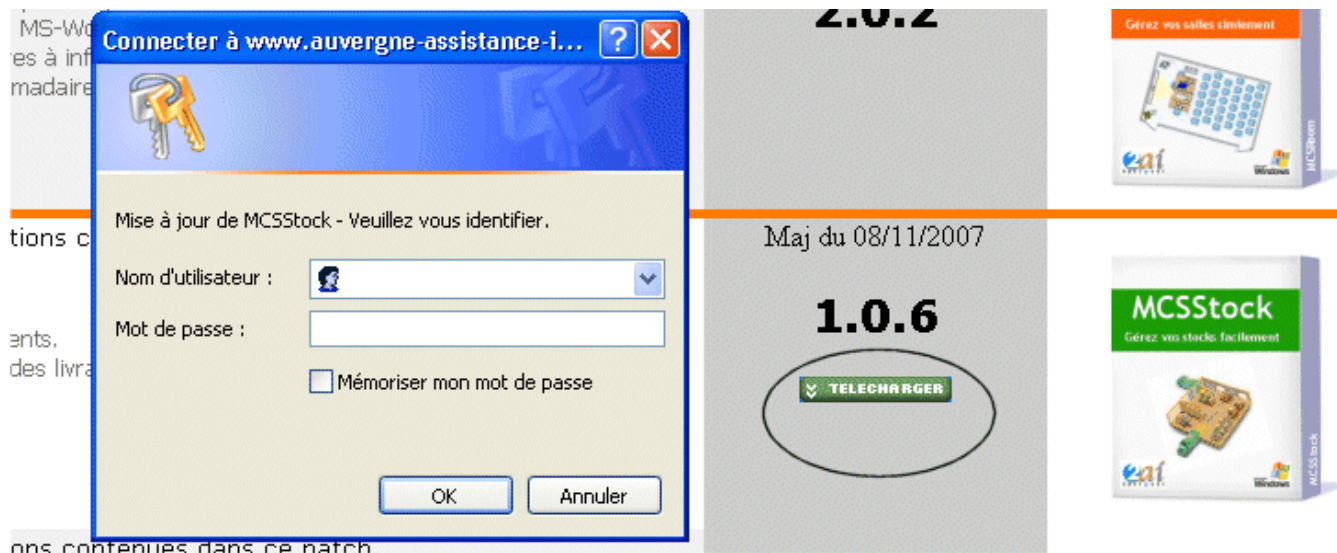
MS-Wo
res à inf
madaire

tions c

ents.
des livra

ons contenues dans ce patch

Connecter à www.auvergne-assistance-i...

Mise à jour de MCSStock - Veuillez vous identifier.

Nom d'utilisateur :

Mot de passe :

Mémoriser mon mot de passe

OK

Annuler

2.0.2

Maj du 08/11/2007

1.0.6

TELECHARGER

Gérez vos salles simlement

MCSStock

Gérez vos stocks facilement

MCSStock

Windows